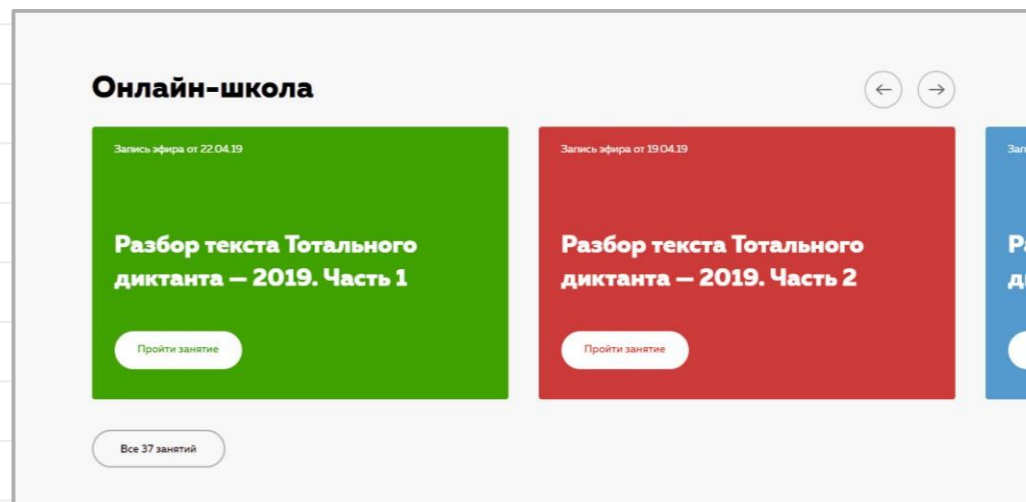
Онлайн-школа

←

→

Запись эфира от 22.04.19

Разбор текста Тотального диктанта — 2019. Часть 1

Пройти занятие

Запись эфира от 19.04.19

Разбор текста Тотального диктанта — 2019. Часть 2

Пройти занятие

Запи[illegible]

Р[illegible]

д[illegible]

Все 37 занятий